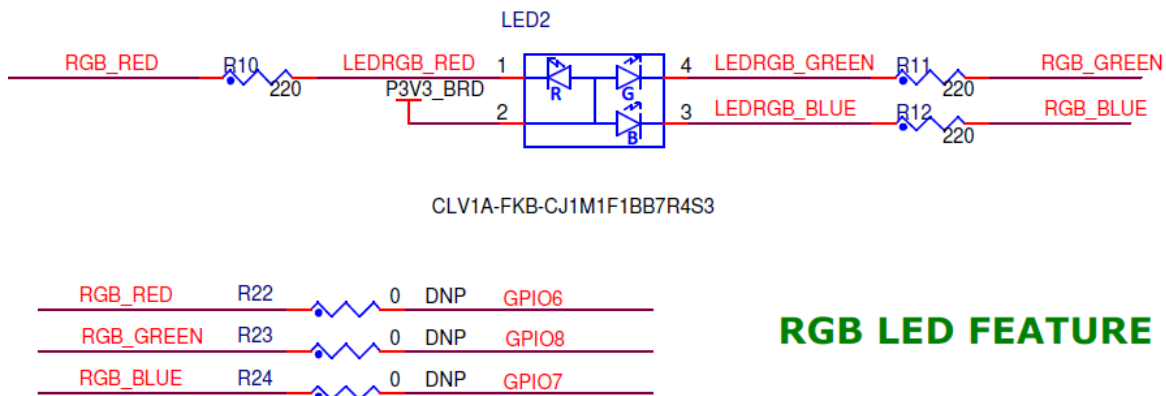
LED2

RGB_RED R10 220 LEDRGB_RED 1 P3V3_BRD 2 R G B 4 LEDRGB_GREEN 3 LEDRGB_BLUE R11 220 RGB_GREEN R12 220 RGB_BLUE

CLV1A-FKB-CJ1M1F1BB7R4S3

RGB_RED R22 0 DNP GPIO6
RGB_GREEN R23 0 DNP GPIO8
RGB_BLUE R24 0 DNP GPIO7

RGB LED FEATURE